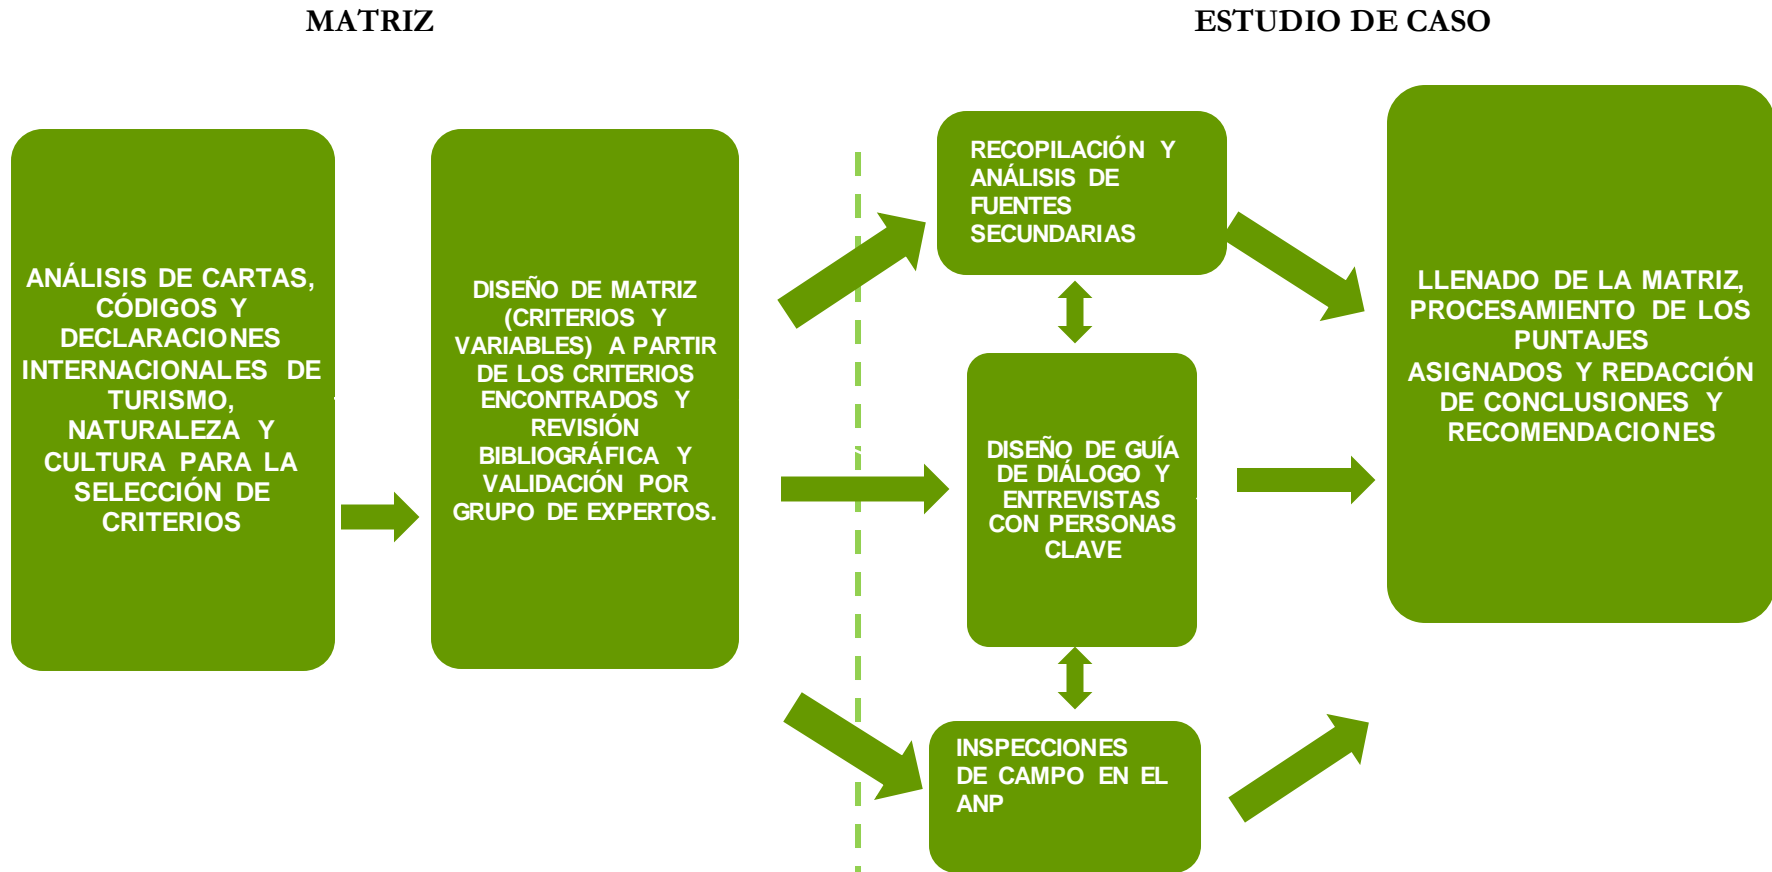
MATRIZ

ESTUDIO DE CASO

ANÁLISIS DE CARTAS, CÓDIGOS Y DECLARACIONES INTERNACIONALES DE TURISMO, NATURALEZA Y CULTURA PARA LA SELECCIÓN DE CRITERIOS

DISEÑO DE MATRIZ (CRITERIOS Y VARIABLES) A PARTIR DE LOS CRITERIOS ENCONTRADOS Y REVISIÓN BIBLIOGRÁFICA Y VALIDACIÓN POR GRUPO DE EXPERTOS.

RECOPILACIÓN Y ANÁLISIS DE FUENTES SECUNDARIAS

DISEÑO DE GUÍA DE DIÁLOGO Y ENTREVISTAS CON PERSONAS CLAVE

INSPECCIONES DE CAMPO EN EL ANP

LLENADO DE LA MATRIZ, PROCESAMIENTO DE LOS PUNTAJES ASIGNADOS Y REDACCIÓN DE CONCLUSIONES Y RECOMENDACIONES